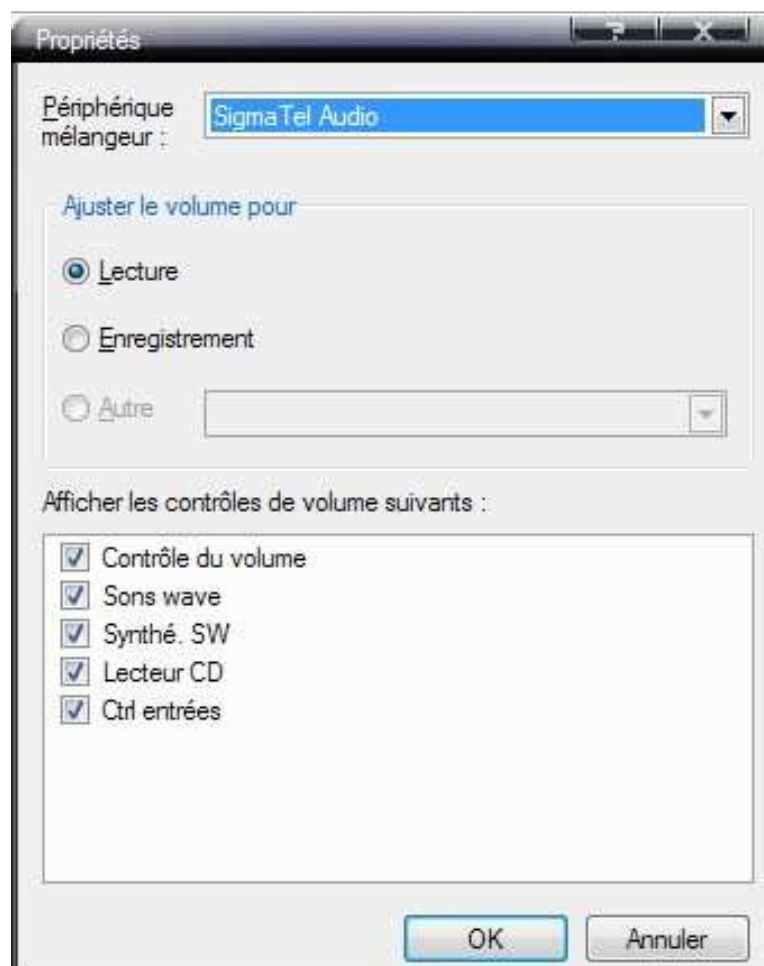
Propriétés

Périphérique mélangeur :

SigmaTel Audio

Ajuster le volume pour

Lecture

Enregistrement

Autre

Afficher les contrôles de volume suivants :

Contrôle du volume
Sons wave
Synthé. SW
Lecteur CD
Ctrl entrées

OK

Annuler